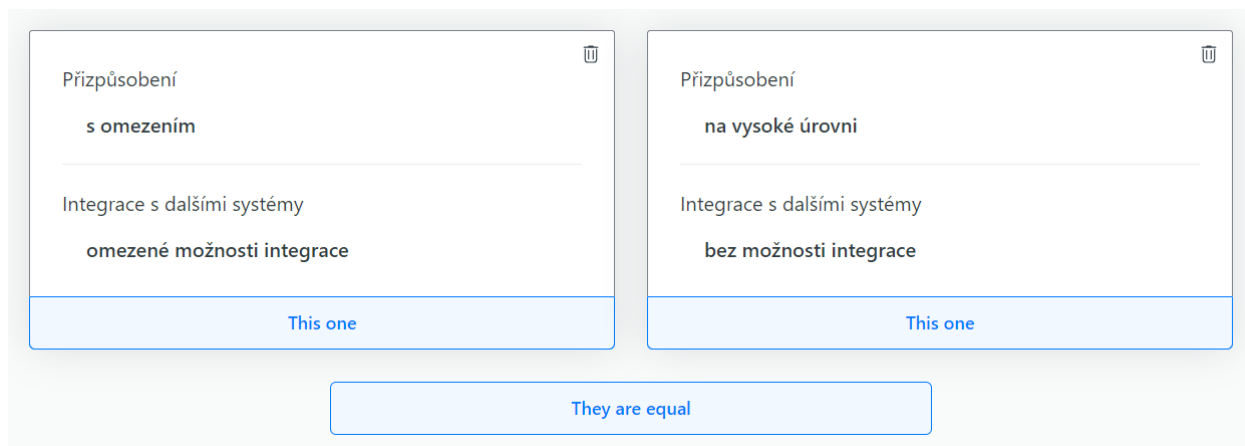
Přizpůsobení

s omezením

Integrace s dalšími systémy

omezené možnosti integrace

This one

Přizpůsobení

na vysoké úrovni

Integrace s dalšími systémy

bez možnosti integrace

This one

They are equal